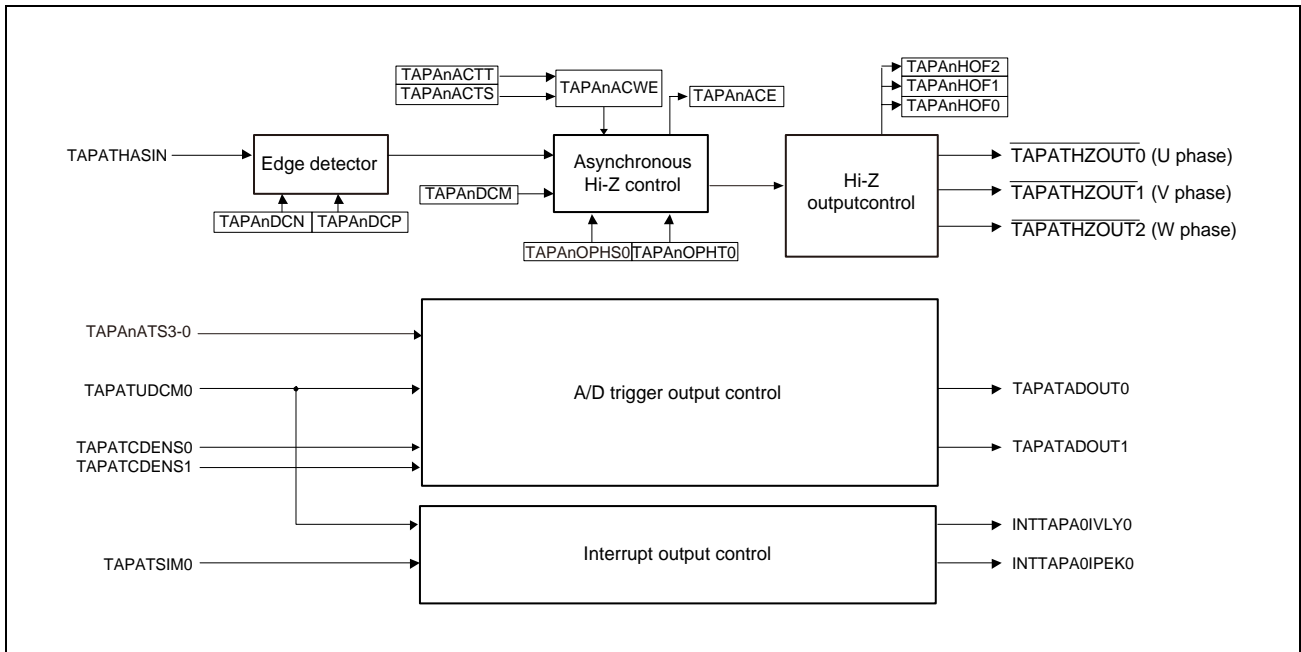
TAPAnACTT
TAPAnACTS
TAPAnACWE
TAPAnACE
TAPAnHOF2
TAPAnHOF1
TAPAnHOF0
TAPATHASIN
Edge detector
Asynchronous Hi-Z control
Hi-Z outputcontrol
$\overline{\text{TAPATHZOUT0}}$ (U phase)
$\overline{\text{TAPATHZOUT1}}$ (V phase)
$\overline{\text{TAPATHZOUT2}}$ (W phase)
TAPAnDCM
TAPAnDCN
TAPAnDCP
TAPAnOPHS0
TAPAnOPHT0
TAPAnATS3-0
TAPATUDCM0
TAPATCDENS0
TAPATCDENS1
A/D trigger output control
TAPATADOUT0
TAPATADOUT1
TAPATSIM0
Interrupt output control
INTTAPA0IVLY0
INTTAPA0IPEK0